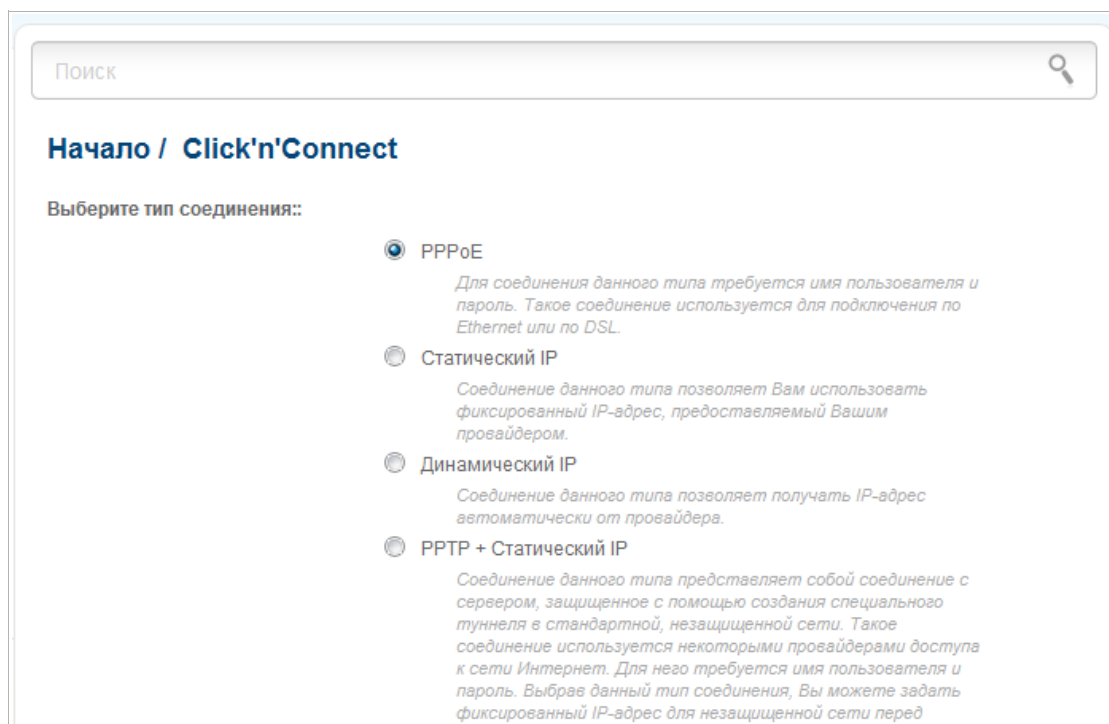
Поиск

Начало / Click'n'Connect

Выберите тип соединения::

PPPoE

Для соединения данного типа требуется имя пользователя и пароль. Такое соединение используется для подключения по Ethernet или по DSL.

Статический IP

Соединение данного типа позволяет Вам использовать фиксированный IP-адрес, предоставляемый Вашим провайдером.

Динамический IP

Соединение данного типа позволяет получать IP-адрес автоматически от провайдера.

PPTP + Статический IP

Соединение данного типа представляет собой соединение с сервером, защищенное с помощью создания специального туннеля в стандартной, незащищенной сети. Такое соединение используется некоторыми провайдерами доступа к сети Интернет. Для него требуется имя пользователя и пароль. Выбрав данный тип соединения, Вы можете задать фиксированный IP-адрес для незащищенной сети перед